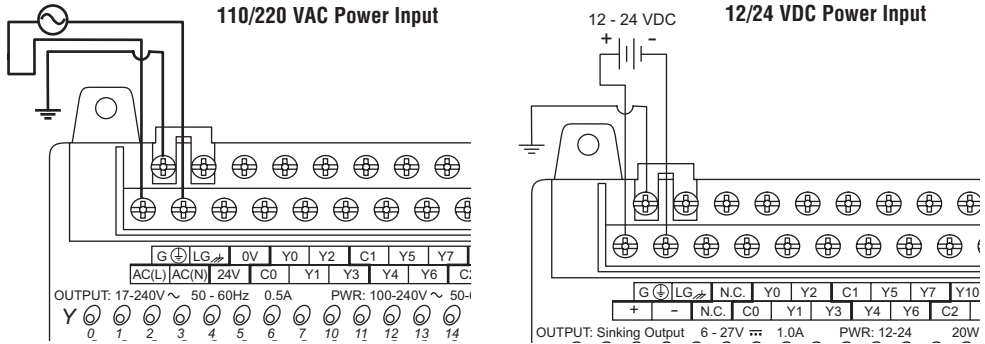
110/220 VAC Power Input

| G ⏚ | LG | 0V | Y0 | Y2 | C1 | Y5 | Y7 |
|---|---|---|---|---|---|---|---|
| AC(L) | AC(N) | 24V | C0 | Y1 | Y3 | Y4 | Y6 |

OUTPUT: 17-240V ∼ 50 - 60Hz 0.5A PWR: 100-240V ∼ 50-

Y 0 1 2 3 4 5 6 7 10 11 12 13 14

12 - 24 VDC
+ −

12/24 VDC Power Input

| G ⏚ | LG | N.C. | Y0 | Y2 | C1 | Y5 | Y7 | Y10 |
|---|---|---|---|---|---|---|---|---|
| + | − | N.C. | C0 | Y1 | Y3 | Y4 | Y6 | C2 |

OUTPUT: Sinking Output 6 - 27V ⎓ 1.0A PWR: 12-24 20W